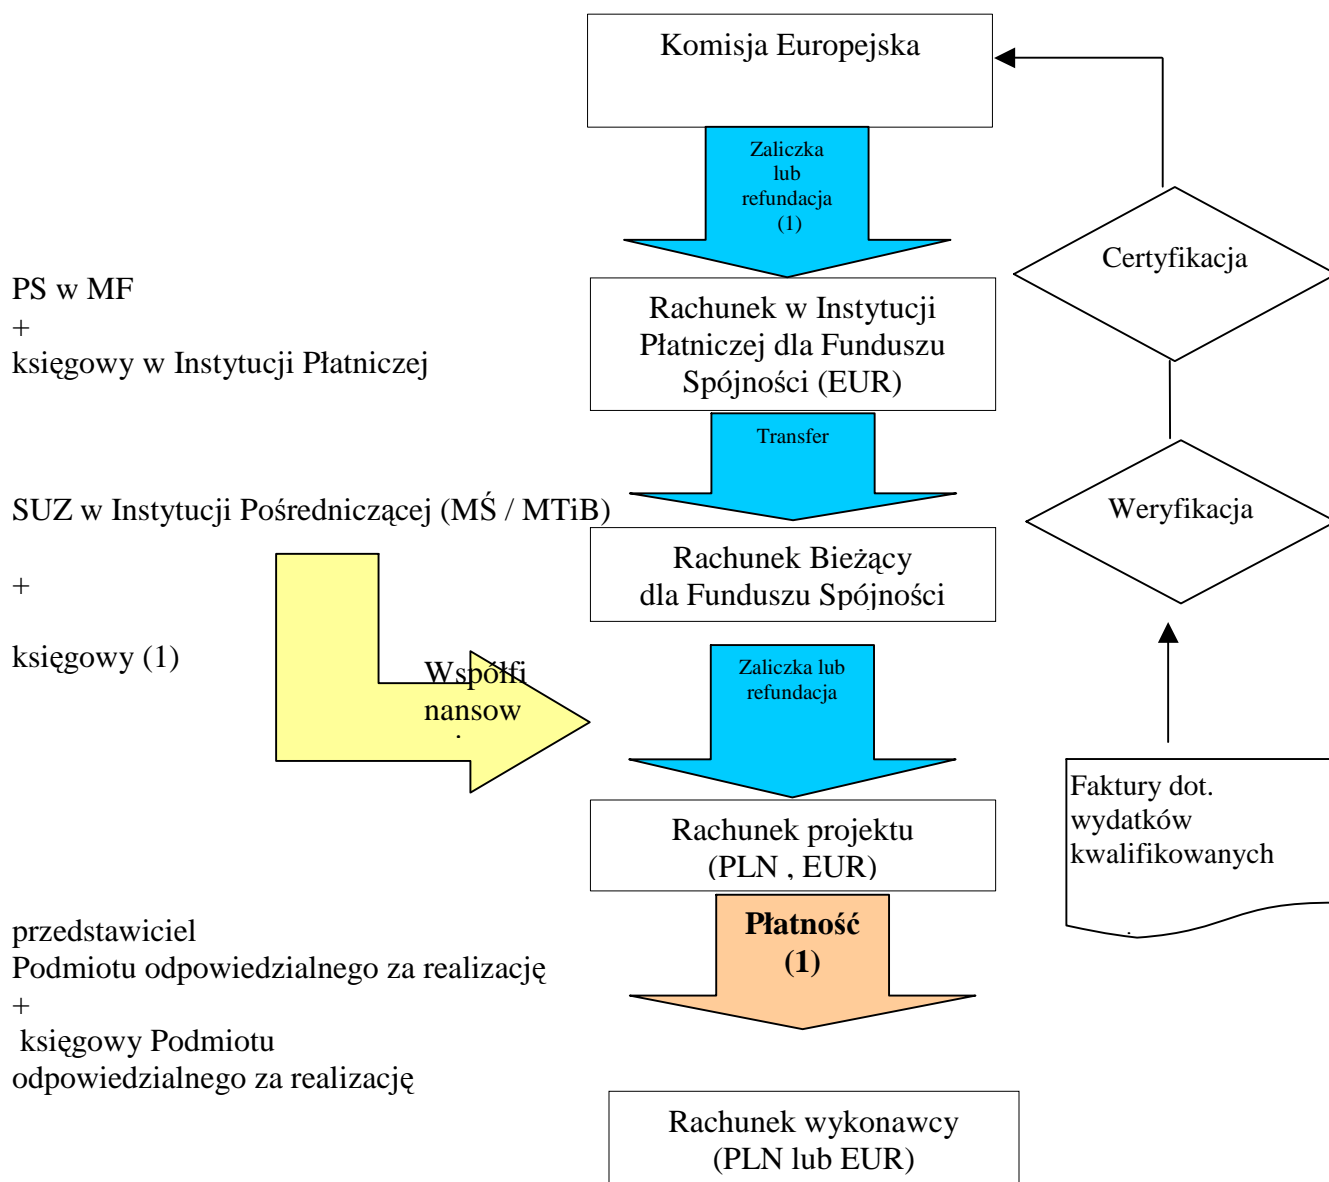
Komisja Europejska

Zaliczka lub refundacja (1)

Certyfikacja

PS w MF
+
księgowy w Instytucji Płatniczej

Rachunek w Instytucji Płatniczej dla Funduszu Spójności (EUR)

Transfer

SUZ w Instytucji Pośredniczącej (MŚ / MTiB)

Weryfikacja

+

Rachunek Bieżący dla Funduszu Spójności

księgowy (1)

Współfi nansow

Zaliczka lub refundacja

Faktury dot. wydatków kwalifikowanych

Rachunek projektu (PLN , EUR)

przedstawiciel
Podmiotu odpowiedzialnego za realizację
+
księgowy Podmiotu odpowiedzialnego za realizację

Płatność (1)

Rachunek wykonawcy (PLN lub EUR)